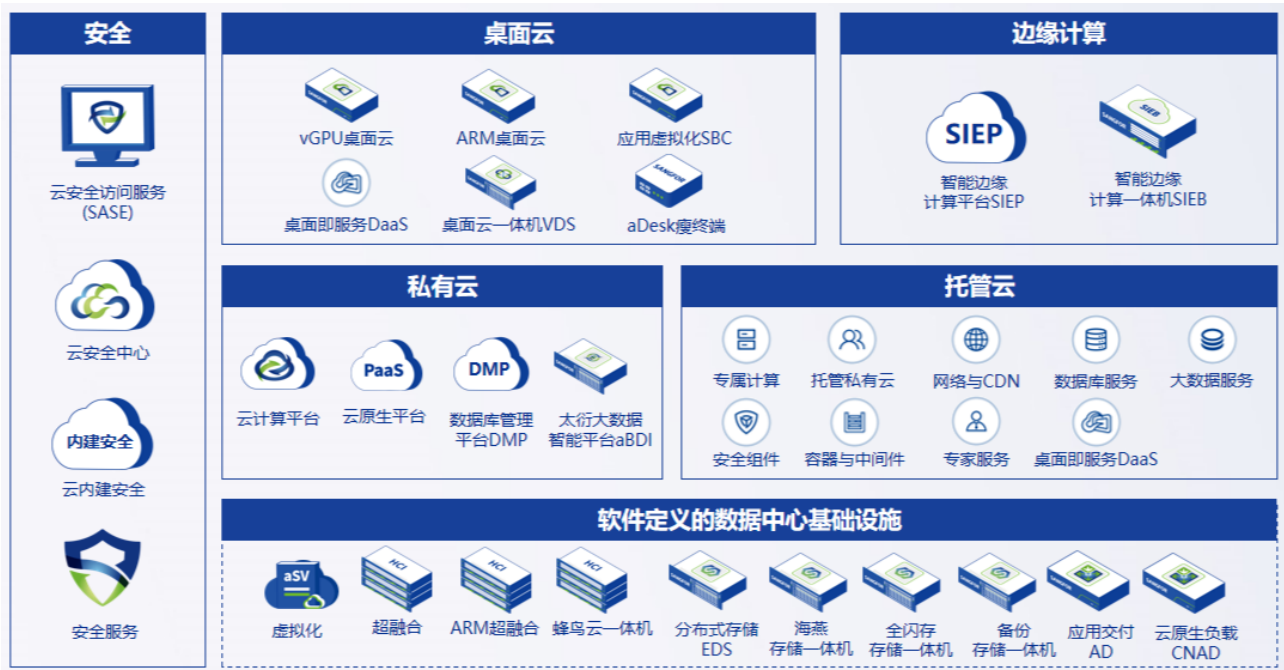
安全

云安全访问服务 (SASE)

云安全中心

内建安全

云内建安全

安全服务

桌面云

vGPU桌面云

ARM桌面云

应用虚拟化SBC

桌面即服务DaaS

桌面云一体机VDS

aDesk瘦终端

边缘计算

SIEP

智能边缘计算平台SIEP

SIEB

智能边缘计算一体机SIEB

私有云

云计算平台

PaaS

云原生平台

DMP

数据库管理平台DMP

太衍大数据智能平台aBDI

托管云

专属计算

托管私有云

网络与CDN

数据库服务

大数据服务

安全组件

容器与中间件

专家服务

桌面即服务DaaS

软件定义的数据中心基础设施

aSV

虚拟化

HCI

超融合

HCI

ARM超融合

HCI

蜂鸟云一体机

分布式存储 EDS

海燕存储一体机

全闪存存储一体机

备份存储一体机

应用交付 AD

云原生负载 CNAD